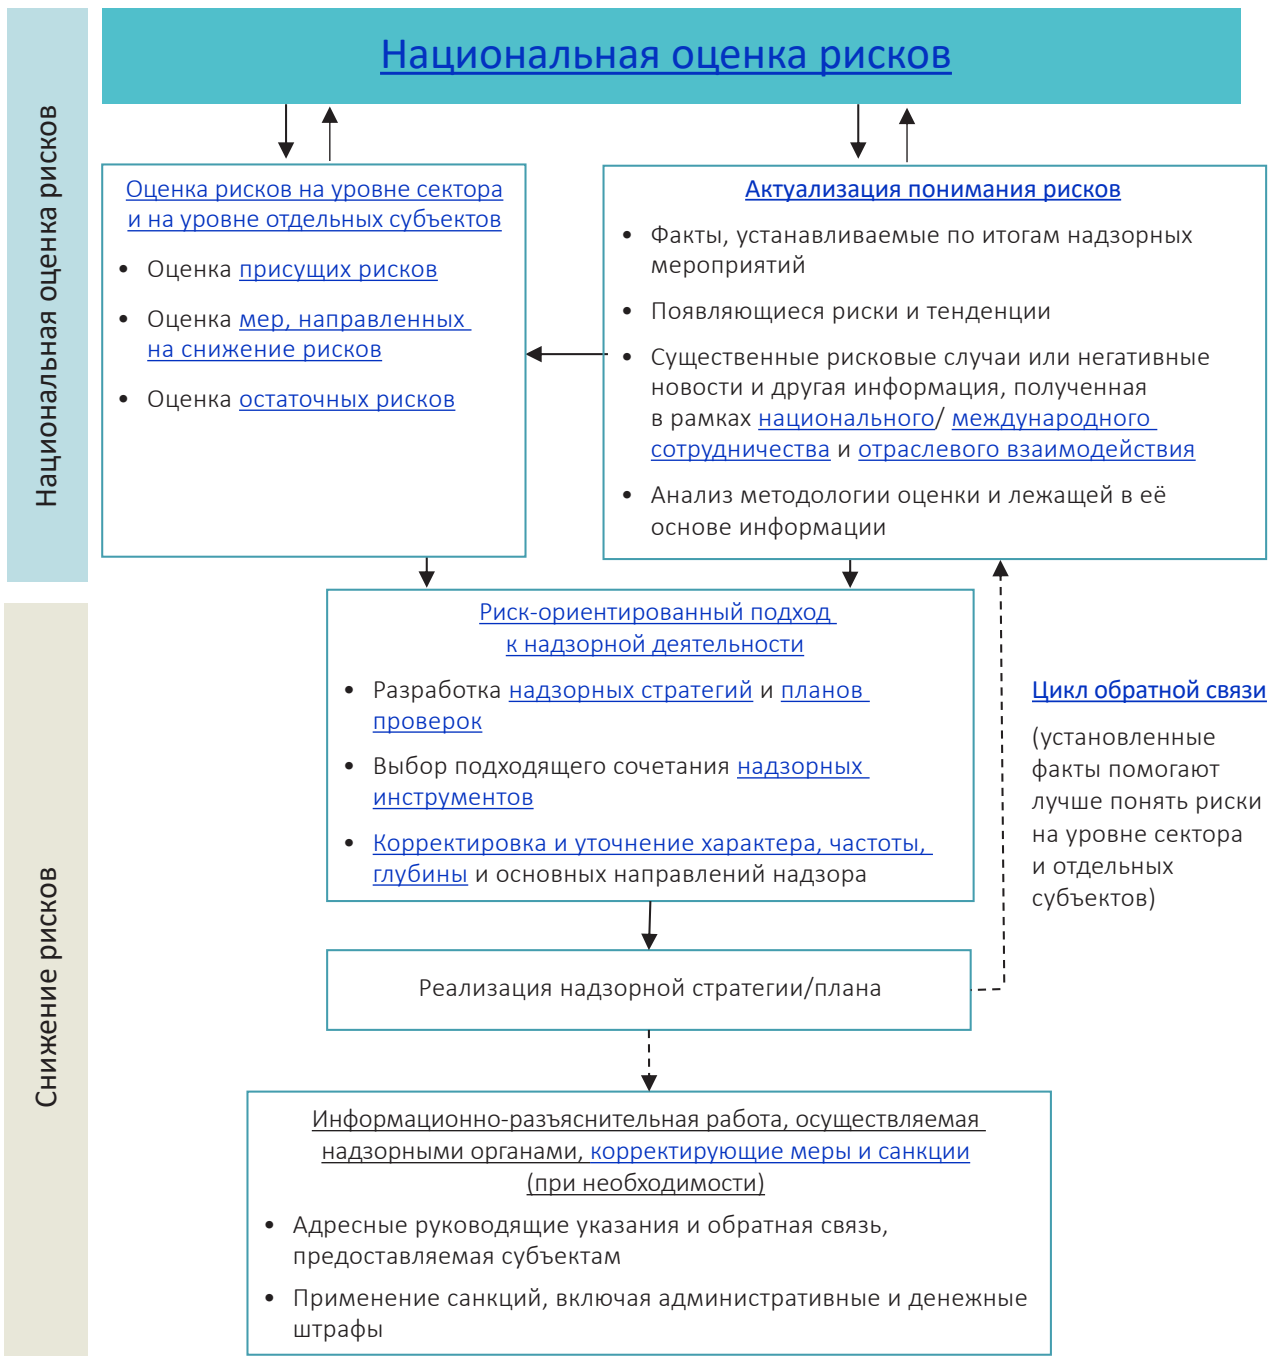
Национальная оценка рисков

Национальная оценка рисков

Оценка рисков на уровне сектора и на уровне отдельных субъектов

• Оценка присущих рисков
• Оценка мер, направленных на снижение рисков
• Оценка остаточных рисков

Актуализация понимания рисков

• Факты, устанавливаемые по итогам надзорных мероприятий
• Появляющиеся риски и тенденции
• Существенные рисковые случаи или негативные новости и другая информация, полученная в рамках национального/ международного сотрудничества и отраслевого взаимодействия
• Анализ методологии оценки и лежащей в её основе информации

Снижение рисков

Риск-ориентированный подход к надзорной деятельности

• Разработка надзорных стратегий и планов проверок
• Выбор подходящего сочетания надзорных инструментов
• Корректировка и уточнение характера, частоты, глубины и основных направлений надзора

Цикл обратной связи

(установленные факты помогают лучше понять риски на уровне сектора и отдельных субъектов)

Реализация надзорной стратегии/плана

Информационно-разъяснительная работа, осуществляемая надзорными органами, корректирующие меры и санкции (при необходимости)

• Адресные руководящие указания и обратная связь, предоставляемая субъектам
• Применение санкций, включая административные и денежные штрафы